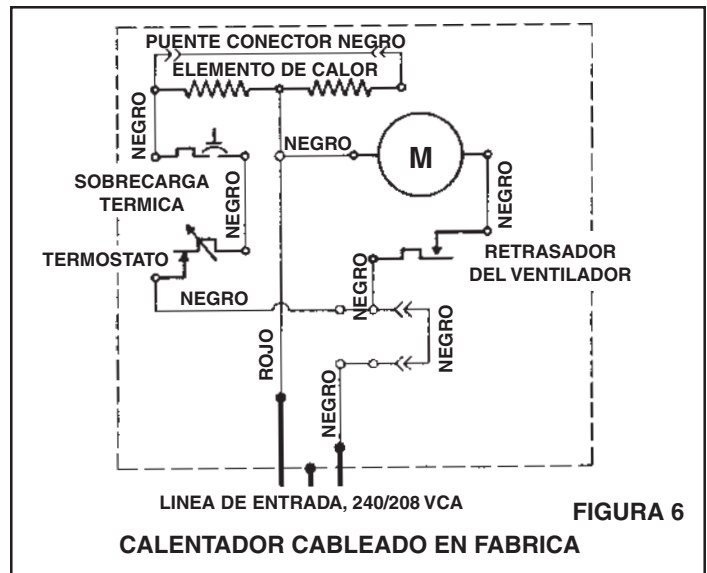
PUENTE CONECTOR NEGRO
ELEMENTO DE CALOR
NEGRO
NEGRO
M
NEGRO
SOBRECARGA TERMICA
NEGRO
TERMOSTATO
RETRASADOR DEL VENTILADOR
NEGRO
NEGRO
NEGRO
NEGRO
ROJO
NEGRO
LINEA DE ENTRADA, 240/208 VCA
FIGURA 6
CALENTADOR CABLEADO EN FABRICA